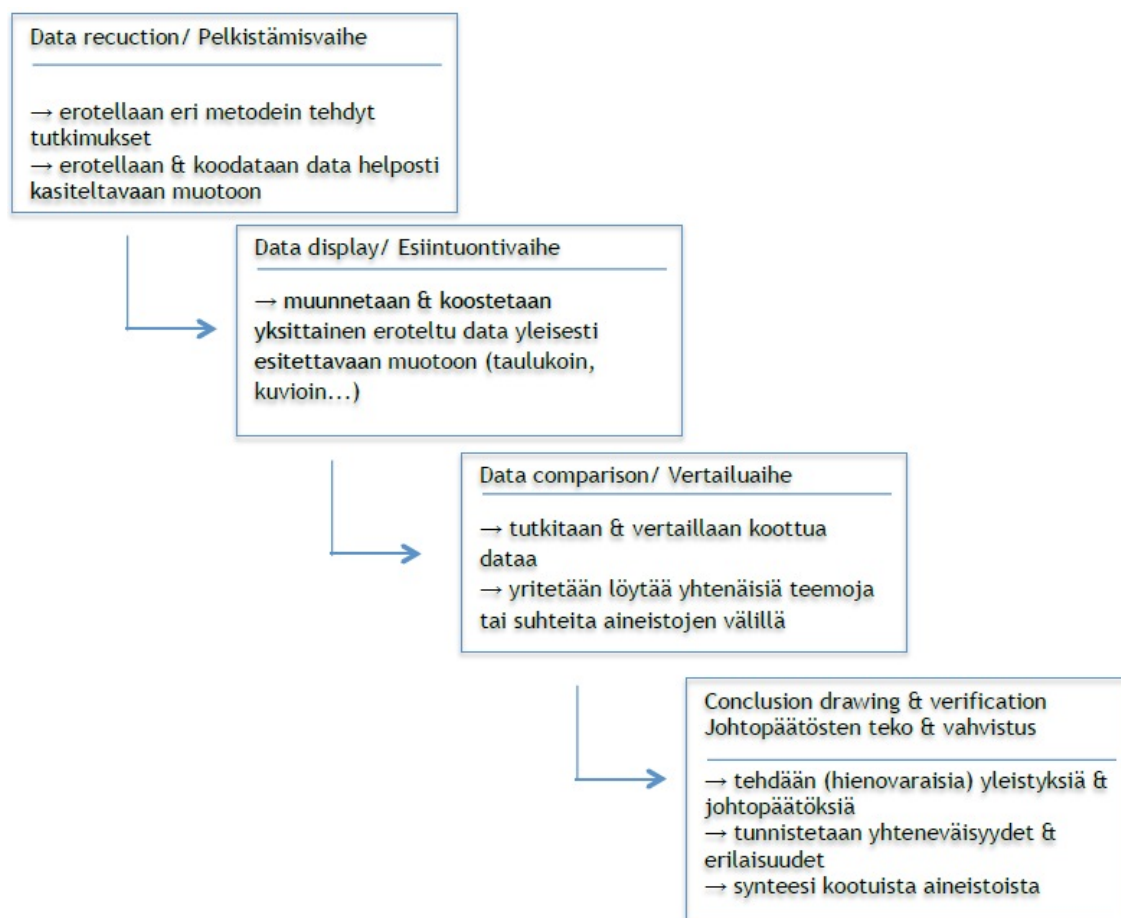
Data recuction/ Pelkistämisvaihe

→ erotellaan eri metodein tehdyt tutkimukset
→ erotellaan & koodataan data helposti kasiteltavaan muotoon

Data display/ Esiintuontivaihe

→ muunnetaan & koostetaan yksittainen eroteltu data yleisesti esitettavaan muotoon (taulukoin, kuvioin...)

Data comparison/ Vertailuaihe

→ tutkitaan & vertaillaan koottua dataa
→ yritetään löytää yhtenäisiä teemoja tai suhteita aineistojen välillä

Conclusion drawing & verification
Johtopäätösten teko & vahvistus

→ tehdään (hienovaraisia) yleistyksiä & johtopäätöksiä
→ tunnistetaan yhteneväisyydet & erilaisuudet
→ synteesi kootuista aineistoista